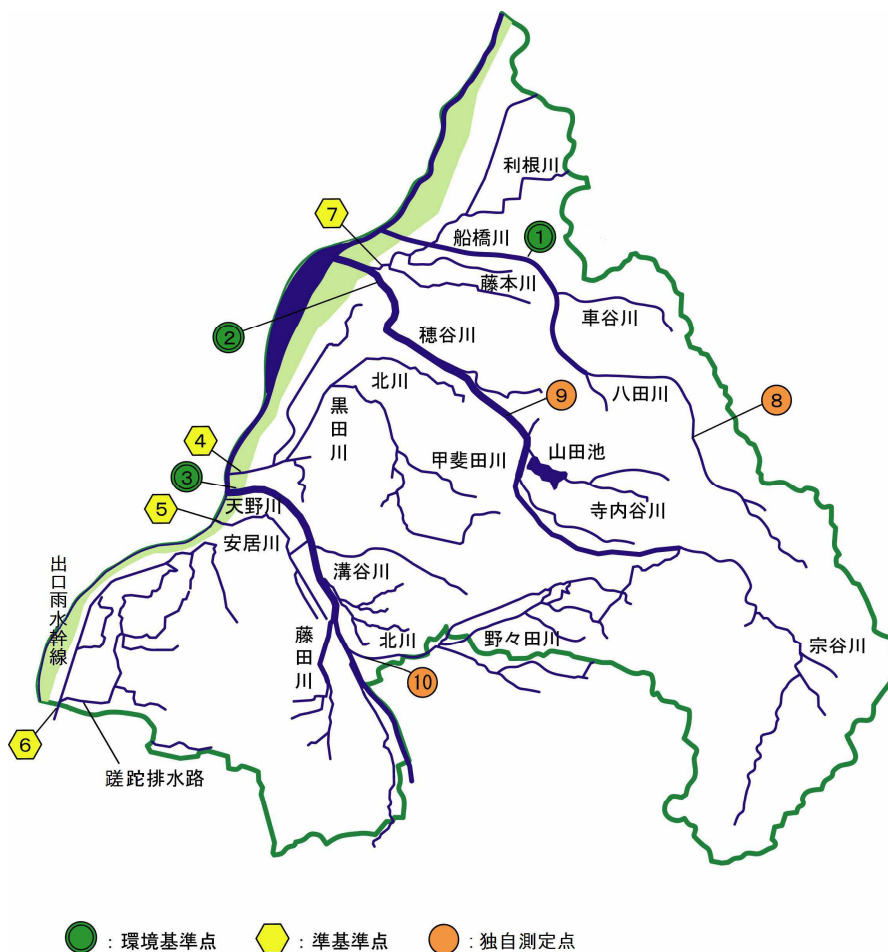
利根川
7
船橋川
1
藤本川
2
車谷川
穂谷川
北川
9
八田川
8
黒田川
4
甲斐田川
山田池
3
5
天野川
寺内谷川
安居川
出口雨水幹線
溝谷川
藤田川
北川
野々田川
宗谷川
10
6
蹉跎排水路

：環境基準点　：準基準点　：独自測定点